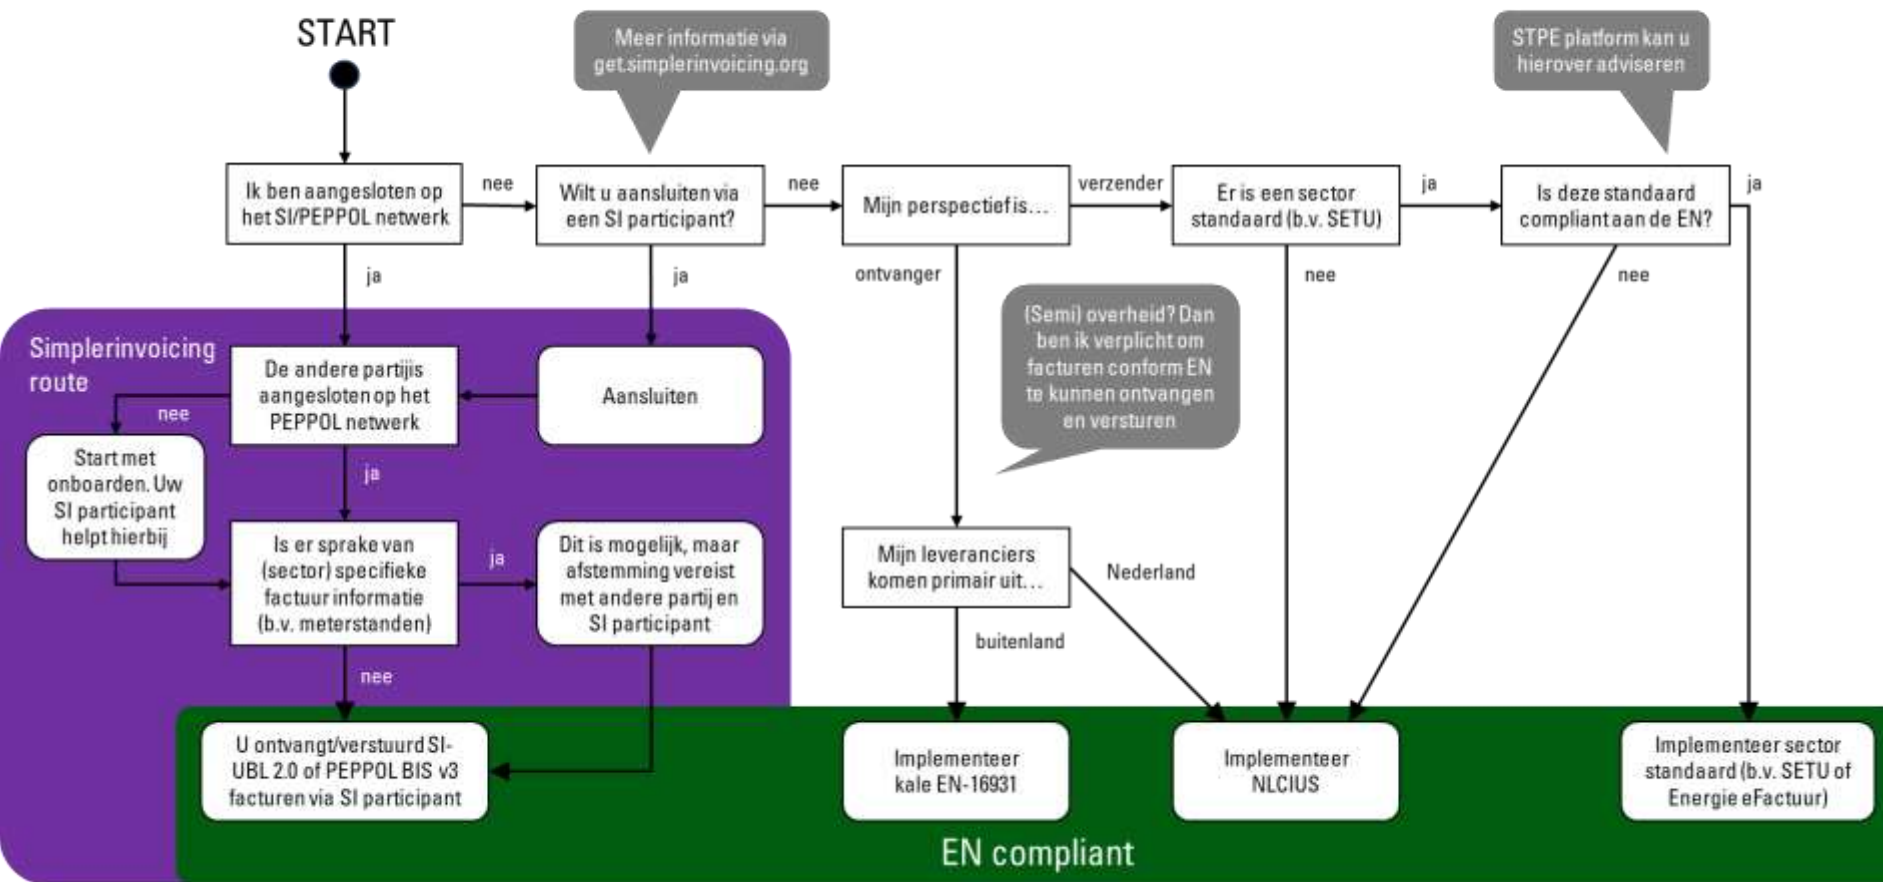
START

Meer informatie via get.simplerinvoicing.org

STPE platform kan u hierover adviseren

Ik ben aangesloten op het SI/PEPPOL netwerk

nee

Wilt u aansluiten via een SI participant?

nee

Mijn perspectief is...

verzender

Er is een sector standaard (b.v. SETU)

ja

Is deze standaard compliant aan de EN?

ja

ja

ja

ontvanger

nee

nee

(Semi) overheid? Dan ben ik verplicht om facturen conform EN te kunnen ontvangen en versturen

Simplerinvoicing route

De andere partijis aangesloten op het PEPPOL netwerk

Aansluiten

nee

Start met onboarden. Uw SI participant helpt hierbij

ja

Is er sprake van (sector) specifieke factuur informatie (b.v. meterstanden)

ja

Dit is mogelijk, maar afstemming vereist met andere partij en SI participant

Mijn leveranciers komen primair uit...

Nederland

buitenland

nee

U ontvangt/verstuurd SI-UBL 2.0 of PEPPOL BIS v3 facturen via SI participant

Implementeer kale EN-16931

Implementeer NLCIUS

Implementeer sector standaard (b.v. SETU of Energie eFactuur)

EN compliant